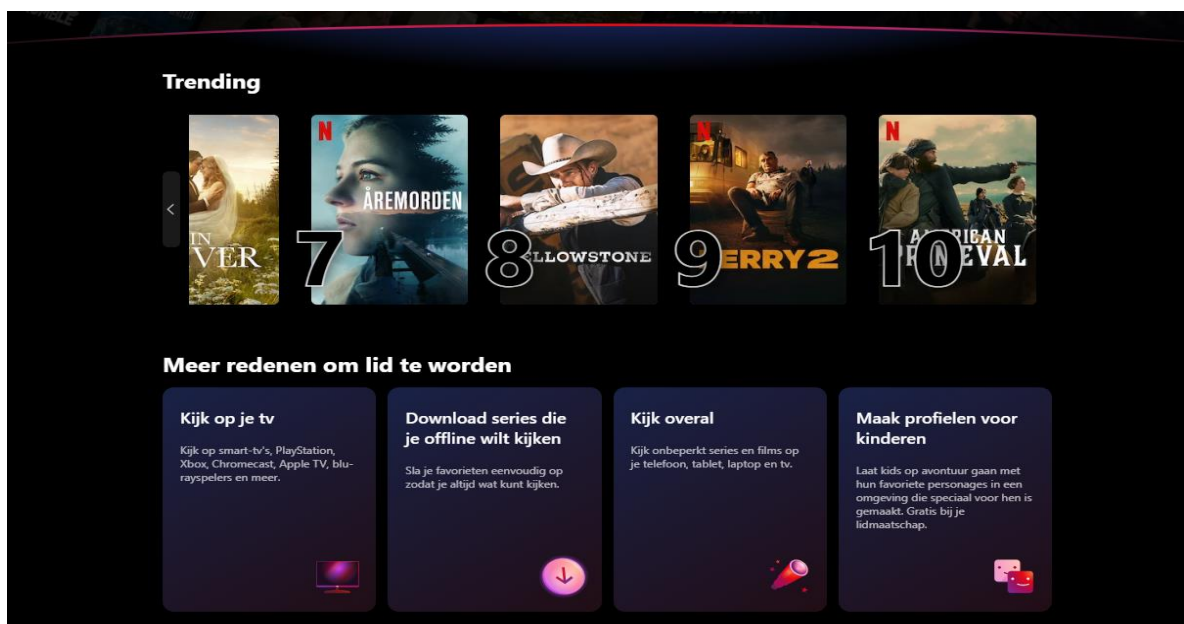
Trending

IN
VER

N
ÅREMORDEN
7

8
ELLOWSTONE

N
9
ERRY2

N
10
AMERICAN
PRIMEVAL

Meer redenen om lid te worden

Kijk op je tv

Kijk op smart-tv's, PlayStation, Xbox, Chromecast, Apple TV, blu-rayspelers en meer.

Download series die je offline wilt kijken

Sla je favorieten eenvoudig op zodat je altijd wat kunt kijken.

Kijk overal

Kijk onbeperkt series en films op je telefoon, tablet, laptop en tv.

Maak profielen voor kinderen

Laat kids op avontuur gaan met hun favoriete personages in een omgeving die speciaal voor hen is gemaakt. Gratis bij je lidmaatschap.